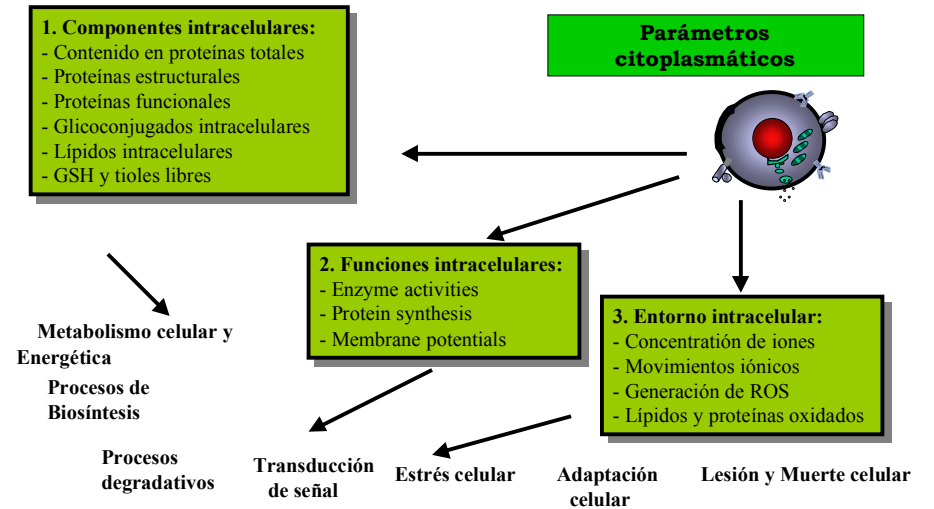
1. Componentes intracelulares:
- Contenido en proteínas totales
- Proteínas estructurales
- Proteínas funcionales
- Glicoconjugados intracelulares
- Lípidos intracelulares
- GSH y tioles libres

Parámetros citoplasmáticos

2. Funciones intracelulares:
- Enzyme activities
- Protein synthesis
- Membrane potentials

3. Entorno intracelular:
- Concentration de iones
- Movimientos iónicos
- Generación de ROS
- Lípidos y proteínas oxidados

Metabolismo celular y Energética

Procesos de Biosíntesis

Procesos degradativos

Transducción de señal

Estrés celular

Adaptación celular

Lesión y Muerte celular